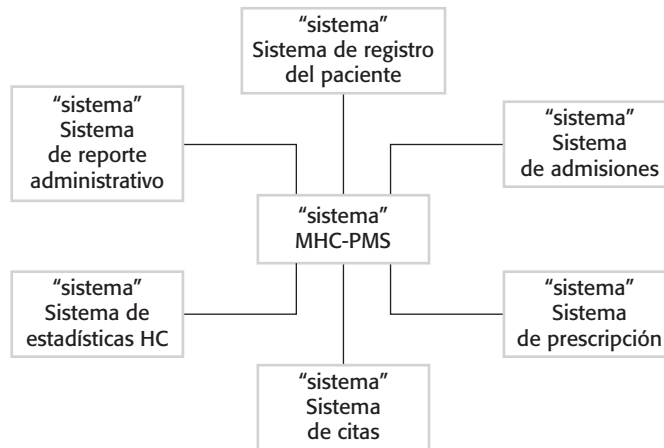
"sistema"
Sistema de registro del paciente

"sistema"
Sistema de reporte administrativo

"sistema"
Sistema de admisiones

"sistema"
MHC-PMS

"sistema"
Sistema de estadísticas HC

"sistema"
Sistema de prescripción

"sistema"
Sistema de citas